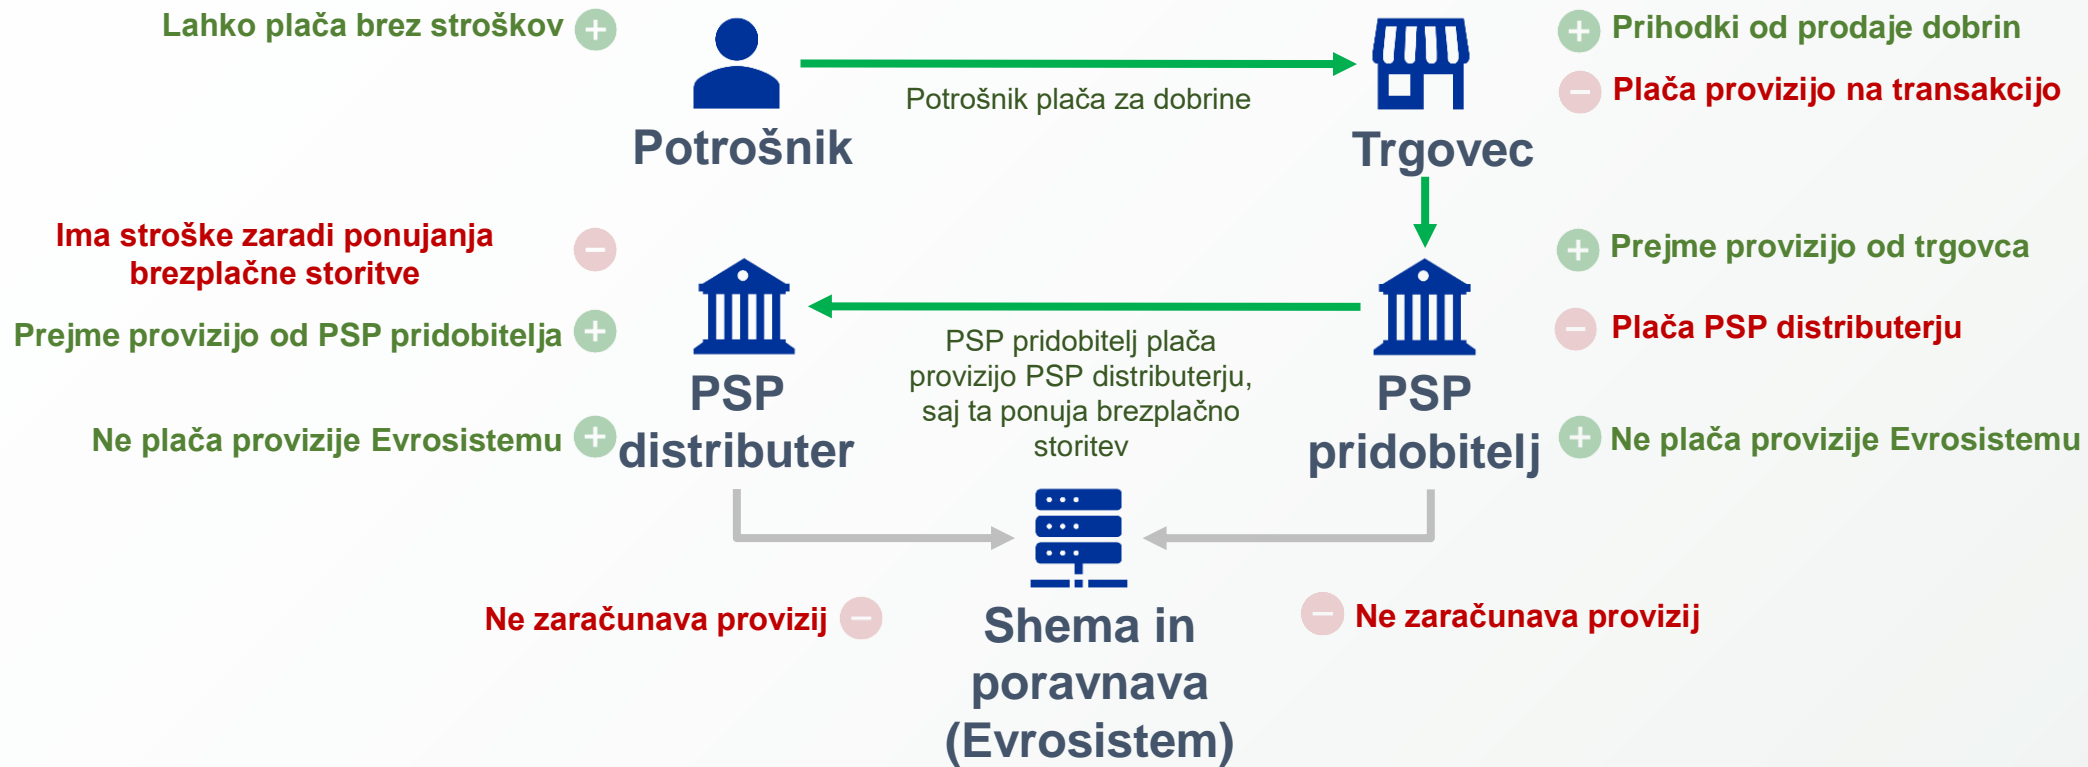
Lahko plača brez stroškov

Potrošnik

Potrošnik plača za dobrine

Trgovec

Prihodki od prodaje dobrin

Plača provizijo na transakcijo

Ima stroške zaradi ponujanja brezplačne storitve

Prejme provizijo od PSP pridobitelja

Ne plača provizije Evrosistemu

PSP distributer

PSP pridobitelj plača provizijo PSP distributerju, saj ta ponuja brezplačno storitev

PSP pridobitelj

Prejme provizijo od trgovca

Plača PSP distributerju

Ne plača provizije Evrosistemu

Ne zaračunava provizij

Shema in poravnava (Evrosistem)

Ne zaračunava provizij